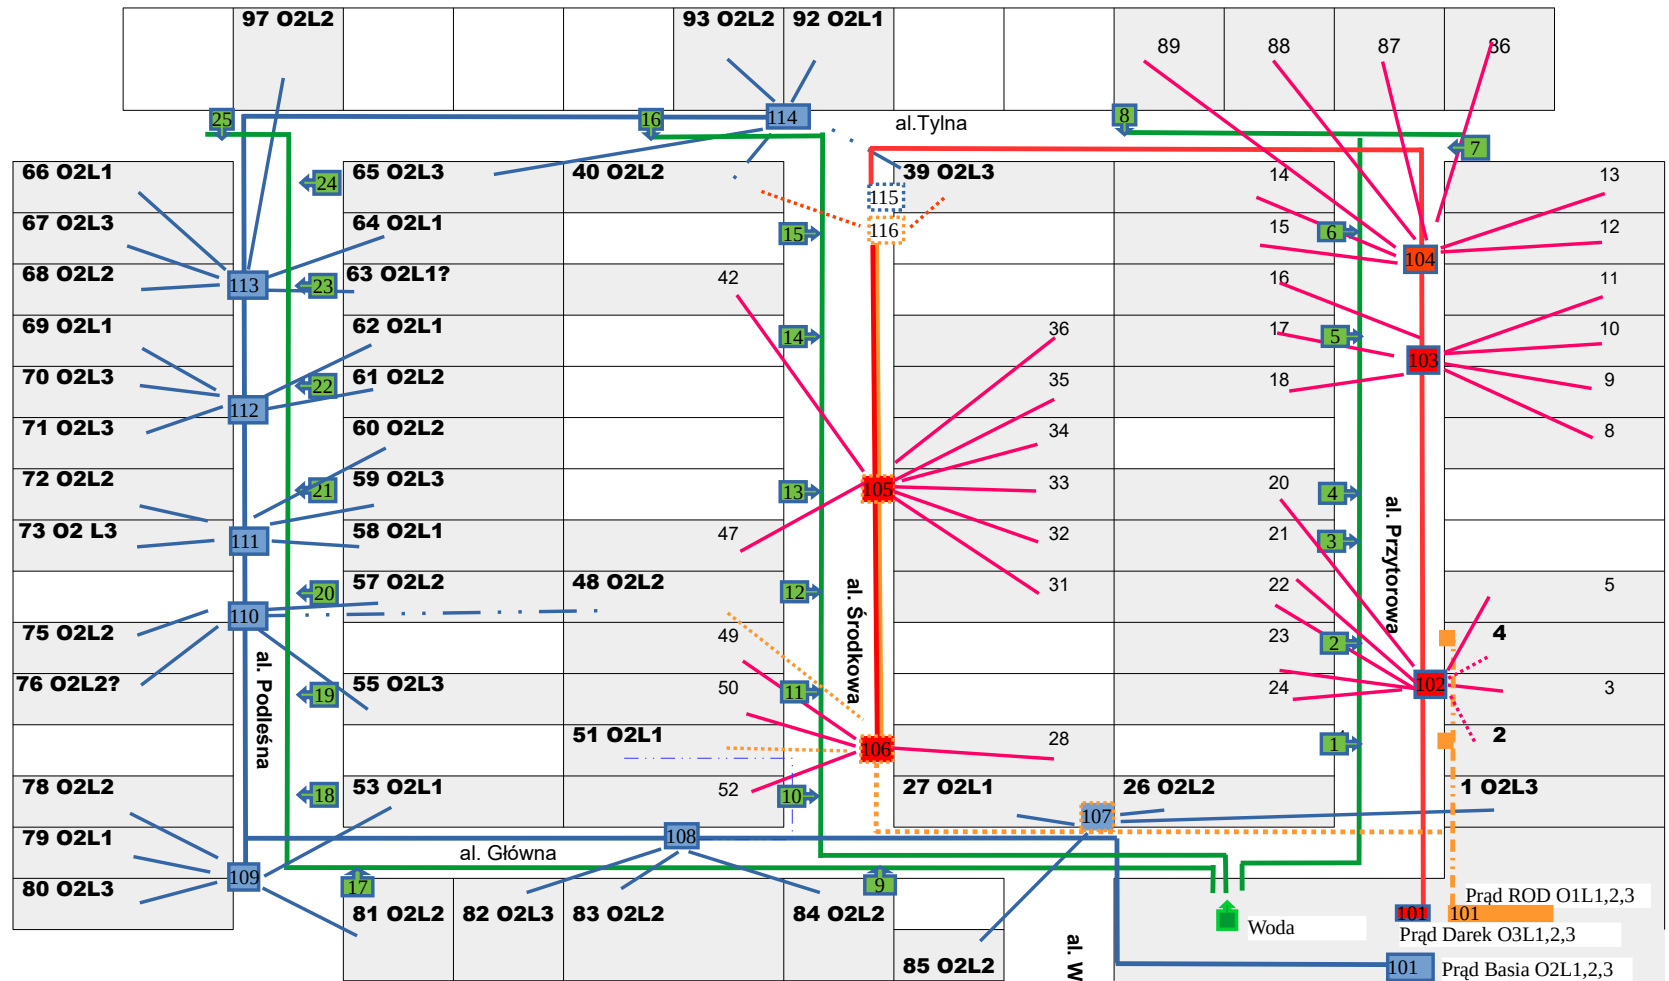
97 O2L2
93 O2L2
92 O2L1
89
88
87
86
25
16
114
8
al.Tylna
7
66 O2L1
24
65 O2L3
40 O2L2
115
39 O2L3
14
13
67 O2L3
64 O2L1
15
116
15
6
12
104
68 O2L2
113
23
63 O2L1?
42
16
11
69 O2L1
62 O2L1
14
36
17
5
10
70 O2L3
22
61 O2L2
35
18
103
9
112
71 O2L3
60 O2L2
34
8
72 O2L2
21
59 O2L3
13
105
33
20
4
73 O2 L3
111
58 O2L1
47
32
21
3
al. Przytorowa
20
57 O2L2
48 O2L2
12
31
22
5
110
75 O2L2
49
al. Środkowa
23
2
4
76 O2L2?
19
55 O2L3
50
11
24
102
3
al. Podleśna
51 O2L1
106
28
1
2
78 O2L2
18
53 O2L1
52
10
27 O2L1
26 O2L2
107
1 O2L3
79 O2L1
108
al. Główna
109
80 O2L3
17
9
Prąd ROD O1L1,2,3
81 O2L2
82 O2L3
83 O2L2
84 O2L2
101
101
Woda
Prąd Darek O3L1,2,3
85 O2L2
al. W
101
Prąd Basia O2L1,2,3